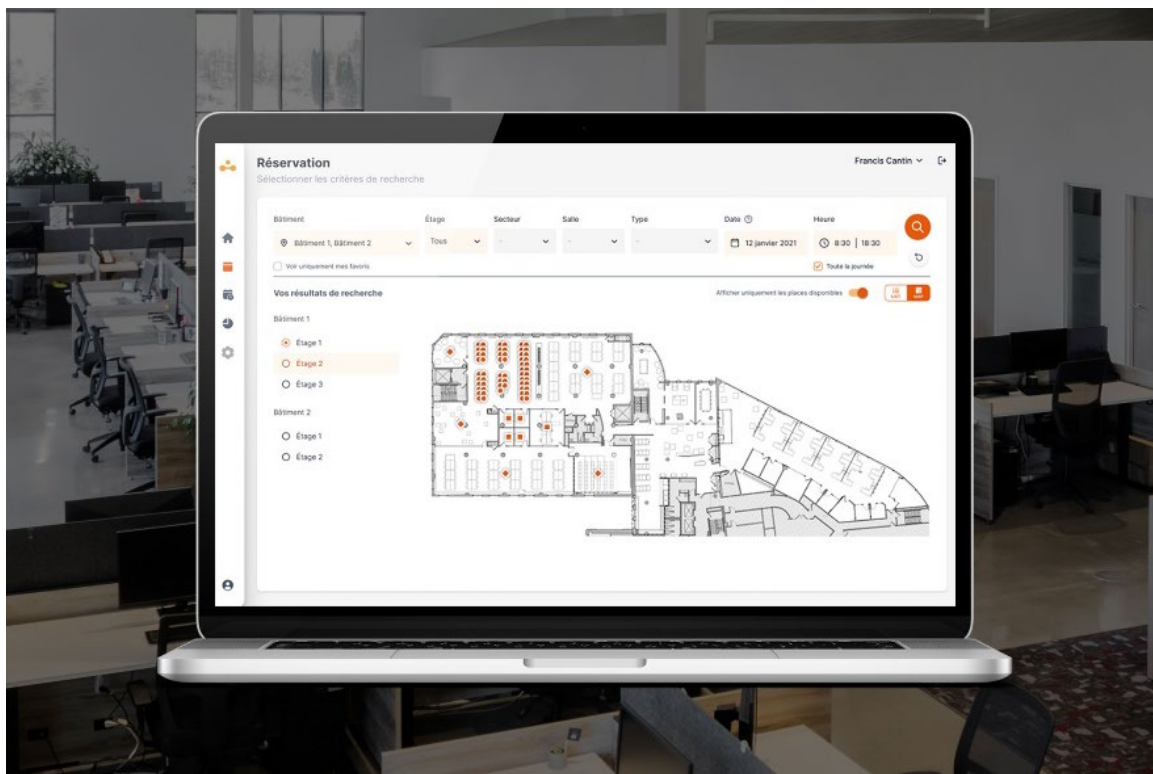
Réservation
Sélectionner les critères de recherche

Francis Cantin

Bâtiment
Bâtiment 1, Bâtiment 2

Étage
Tous

Secteur
-

Salle
-

Type
-

Date
12 janvier 2021

Heure
8:30 | 18:30

Voir uniquement mes favoris

Toute la journée

Vos résultats de recherche

Afficher uniquement les places disponibles

Bâtiment 1
Étage 1
Étage 2
Étage 3

Bâtiment 2
Étage 1
Étage 2